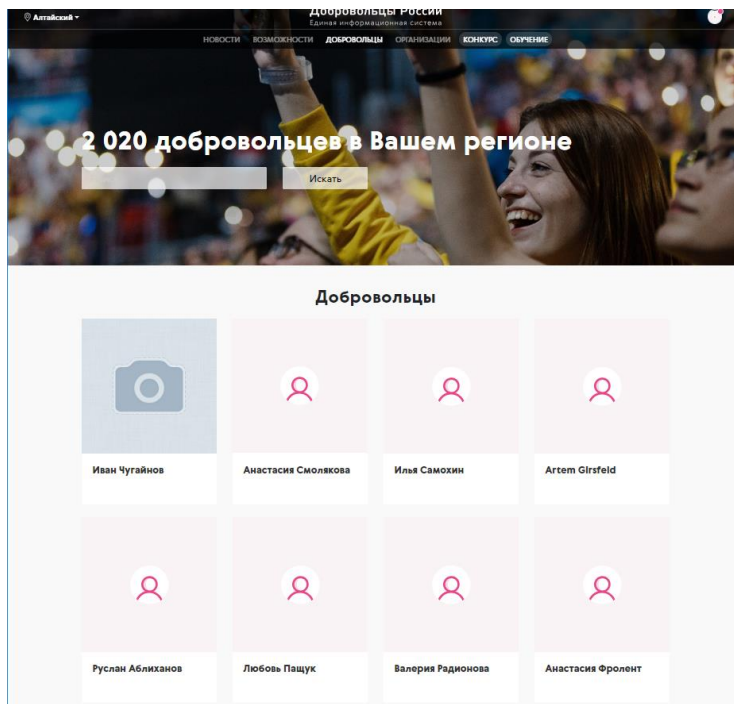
Алтайский

Добровольцы России
Единая информационная система

НОВОСТИ ВОЗМОЖНОСТИ ДОБРОВОЛЬЦЫ ОРГАНИЗАЦИИ КОНКУРС ОБУЧЕНИЕ

2 020 добровольцев в Вашем регионе

Искать

Добровольцы

Иван Чугайнов

Анастасия Смолякова

Илья Самохин

Artem Girsfeld

Руслан Аблиханов

Любовь Пащук

Валерия Радионова

Анастасия Фролент